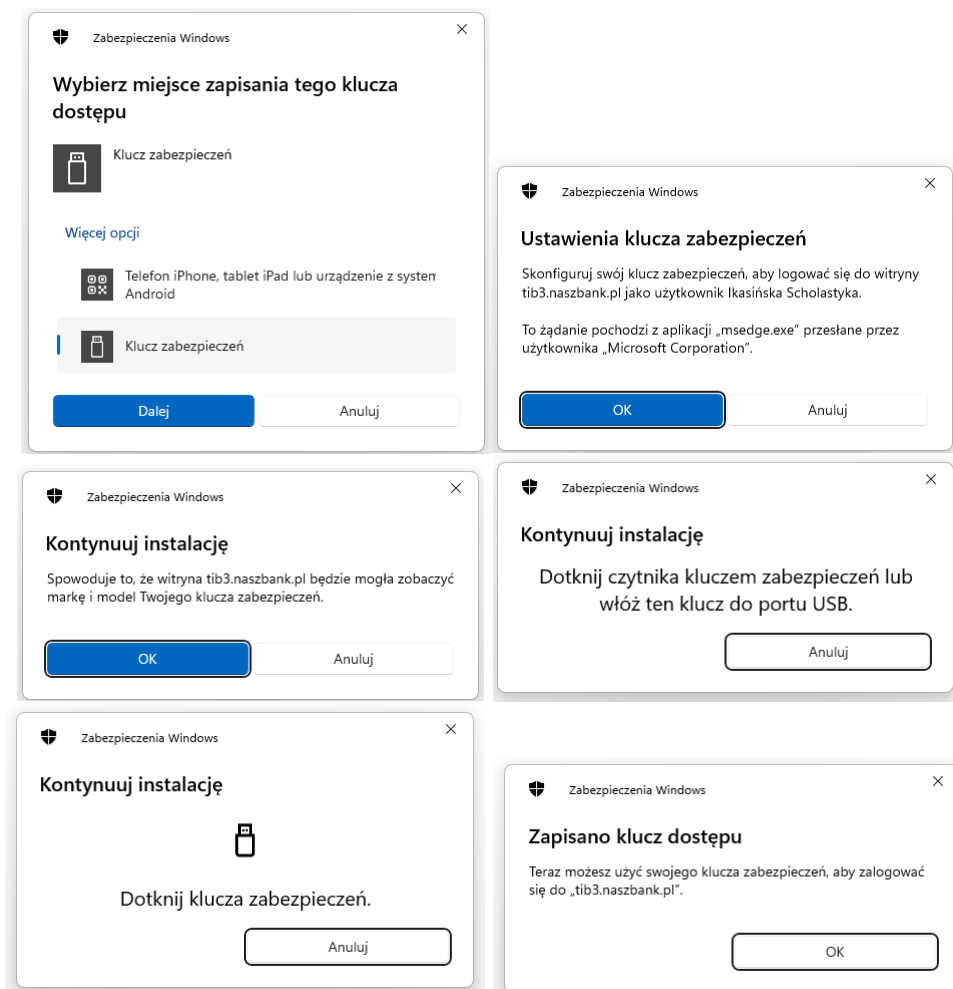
Zabezpieczenia Windows

Wybierz miejsce zapisania tego klucza dostępu

Klucz zabezpieczeń

Więcej opcji

Telefon iPhone, tablet iPad lub urządzenie z systen Android

Klucz zabezpieczeń

Dalej

Anuluj

Zabezpieczenia Windows

Ustawienia klucza zabezpieczeń

Skonfiguruj swój klucz zabezpieczeń, aby logować się do witryny tib3.naszbank.pl jako użytkownik Ikasińska Scholastyka.

To żądanie pochodzi z aplikacji „msedge.exe" przesłane przez użytkownika „Microsoft Corporation".

OK

Anuluj

Zabezpieczenia Windows

Kontynuuj instalację

Spowoduje to, że witryna tib3.naszbank.pl będzie mogła zobaczyć markę i model Twojego klucza zabezpieczeń.

OK

Anuluj

Zabezpieczenia Windows

Kontynuuj instalację

Dotknij czytnika kluczem zabezpieczeń lub włóż ten klucz do portu USB.

Anuluj

Zabezpieczenia Windows

Kontynuuj instalację

Dotknij klucza zabezpieczeń.

Anuluj

Zabezpieczenia Windows

Zapisano klucz dostępu

Teraz możesz użyć swojego klucza zabezpieczeń, aby zalogować się do „tib3.naszbank.pl".

OK